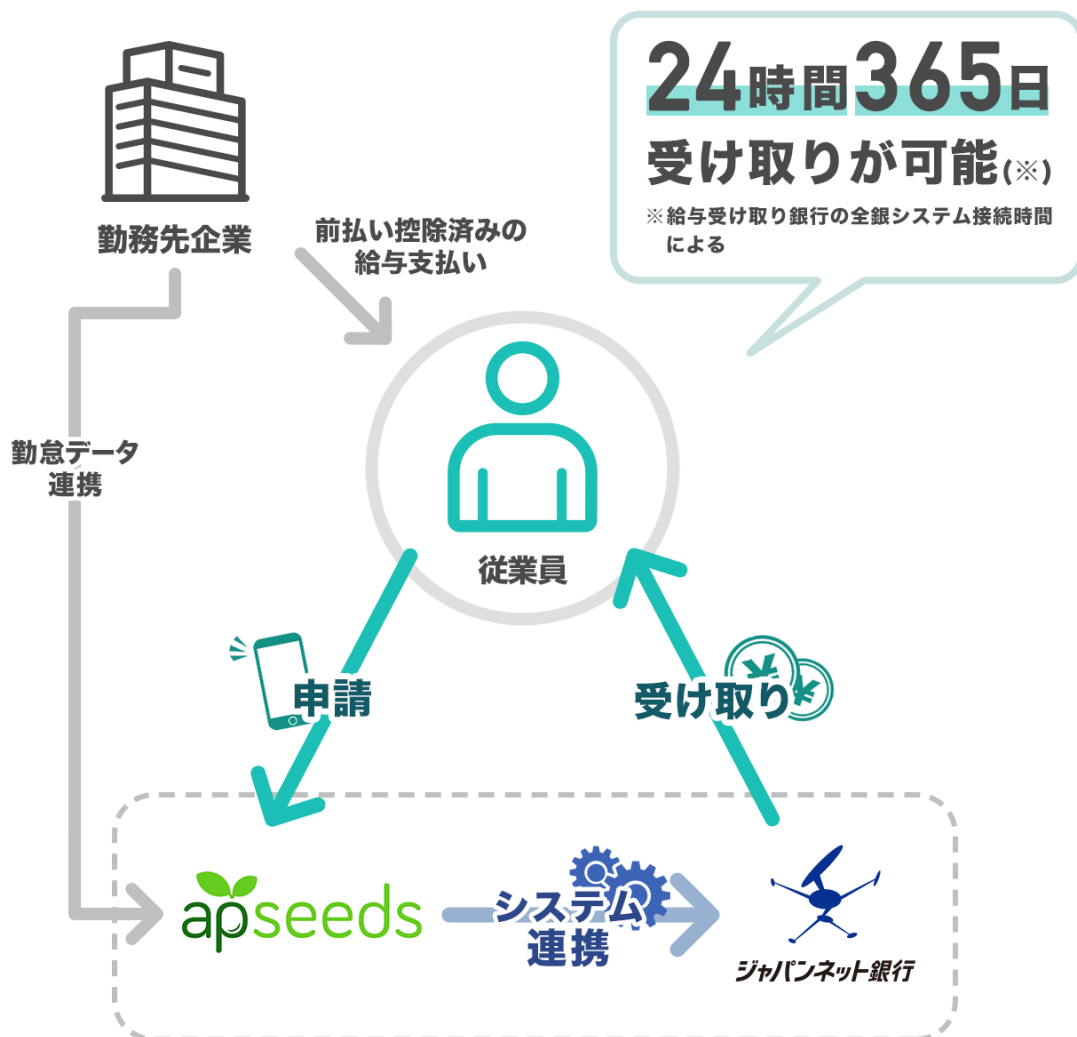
24時間365日
受け取りが可能(※)
※給与受け取り銀行の全銀システム接続時間による

勤務先企業

前払い控除済みの
給与支払い

勤怠データ
連携

従業員

申請

受け取り

apseeds

システム
連携

ジャパンネット銀行